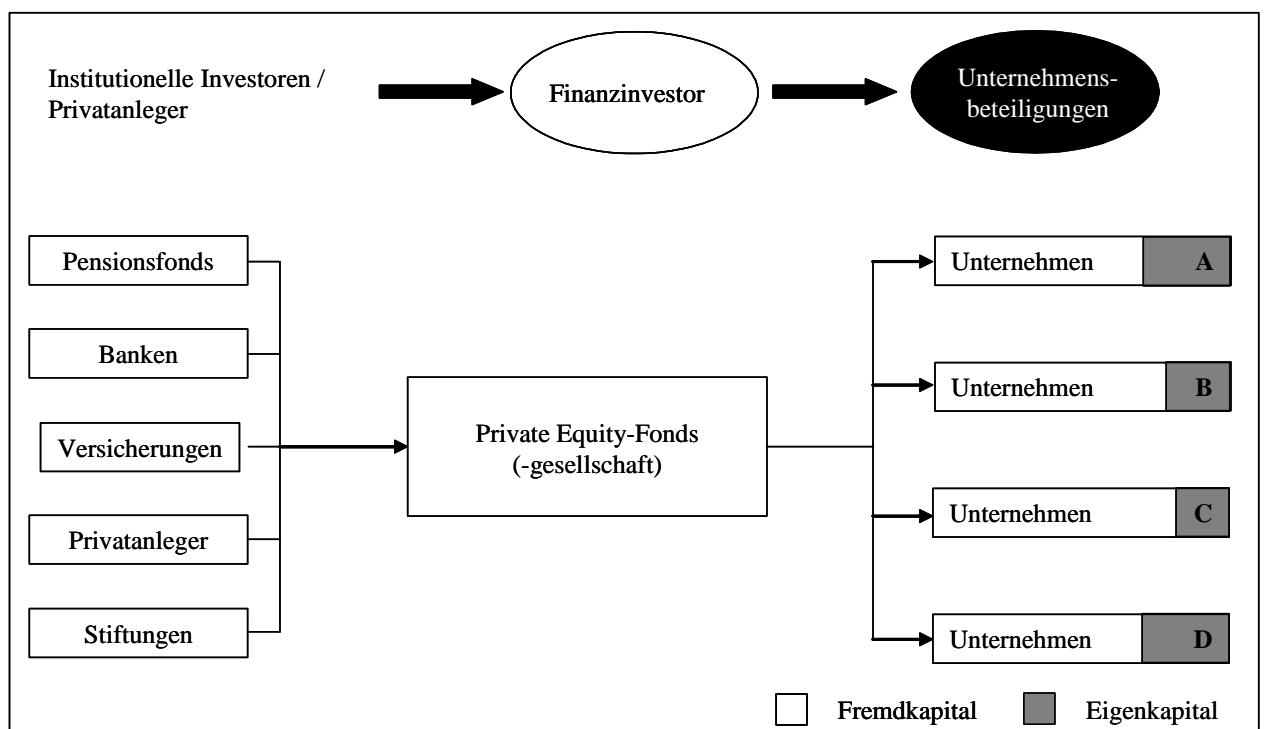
Institutionelle Investoren / Privatanleger

Finanzinvestor

Unternehmensbeteiligungen

Pensionsfonds

Banken

Versicherungen

Privatanleger

Stiftungen

Private Equity-Fonds (-gesellschaft)

Unternehmen A

Unternehmen B

Unternehmen C

Unternehmen D

Fremdkapital

Eigenkapital